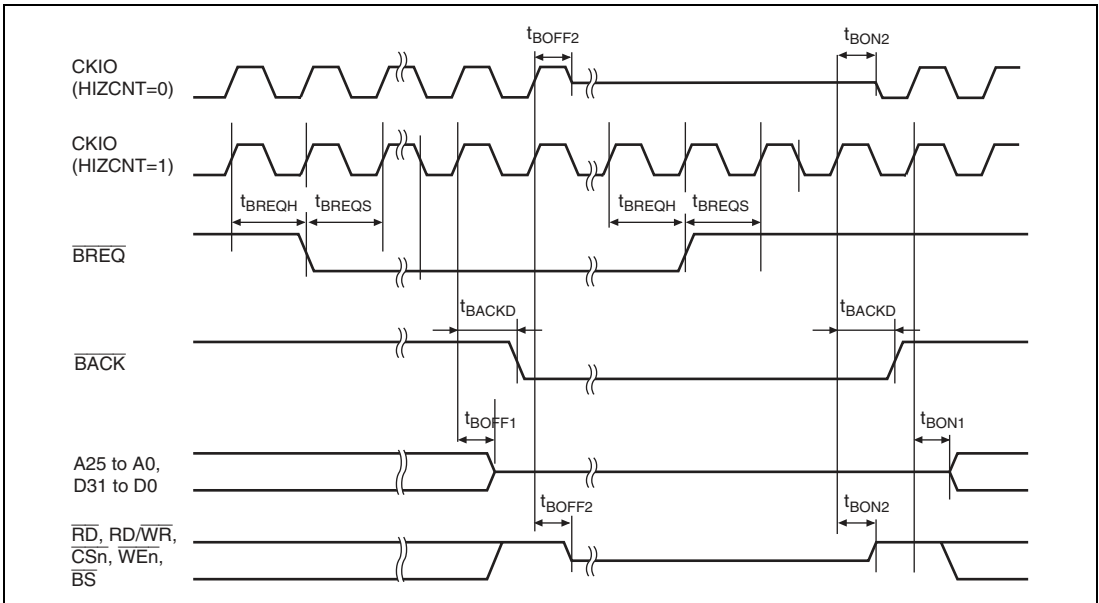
$t_{BOFF2}$

$t_{BON2}$

CKIO (HIZCNT=0)

CKIO (HIZCNT=1)

$t_{BREQH}$ $t_{BREQS}$

$t_{BREQH}$ $t_{BREQS}$

$\overline{BREQ}$

$t_{BACKD}$

$t_{BACKD}$

$\overline{BACK}$

$t_{BOFF1}$

$t_{BON1}$

A25 to A0, D31 to D0

$t_{BOFF2}$

$t_{BON2}$

$\overline{RD}$, RD/$\overline{WR}$, $\overline{CSn}$, $\overline{WEn}$, $\overline{BS}$